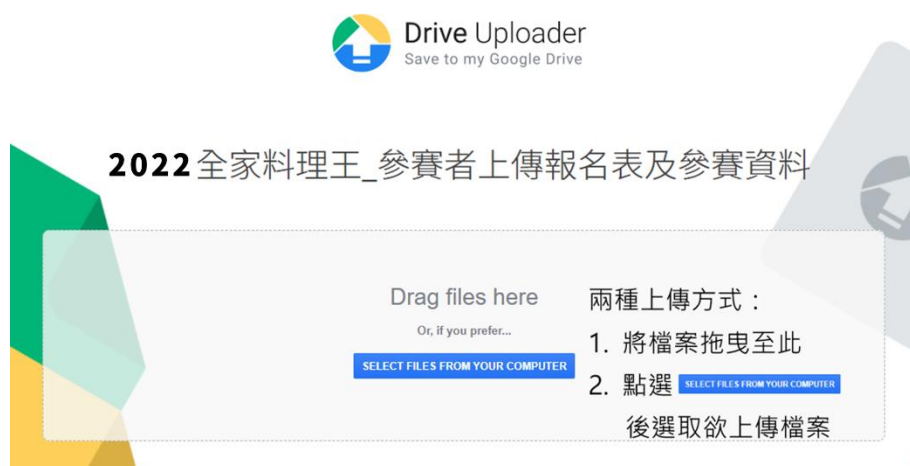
Drive Uploader
Save to my Google Drive

2022全家料理王_參賽者上傳報名表及參賽資料

Drag files here

Or, if you prefer...

SELECT FILES FROM YOUR COMPUTER

兩種上傳方式：
1. 將檔案拖曳至此
2. 點選 SELECT FILES FROM YOUR COMPUTER 後選取欲上傳檔案